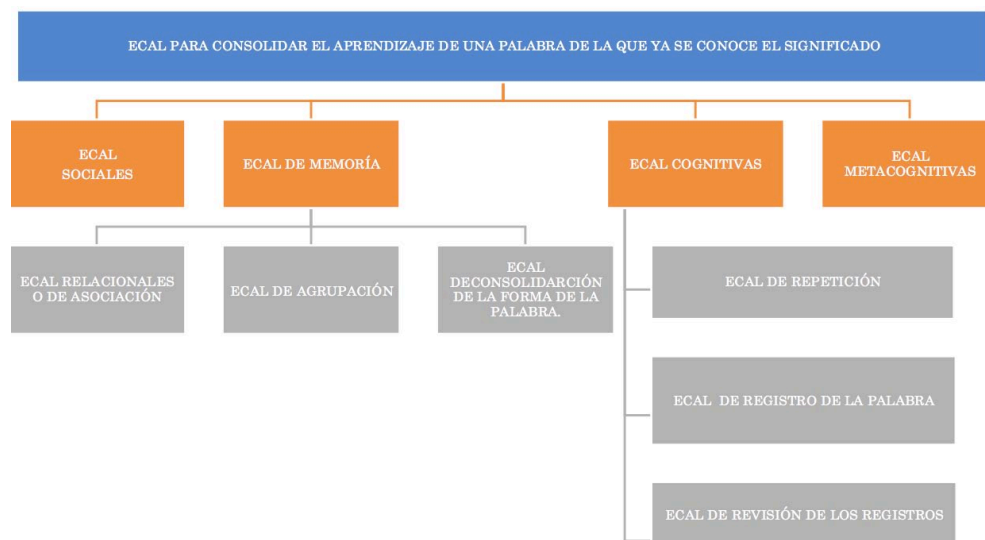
ECAL PARA CONSOLIDAR EL APRENDIZAJE DE UNA PALABRA DE LA QUE YA SE CONOCE EL SIGNIFICADO

ECAL SOCIALES

ECAL DE MEMORÍA

ECAL COGNITIVAS

ECAL METACOGNITIVAS

ECAL RELACIONALES O DE ASOCIACIÓN

ECAL DE AGRUPACIÓN

ECAL DECONSOLIDARCIÓN DE LA FORMA DE LA PALABRA.

ECAL DE REPETICIÓN

ECAL DE REGISTRO DE LA PALABRA

ECAL DE REVISIÓN DE LOS REGISTROS